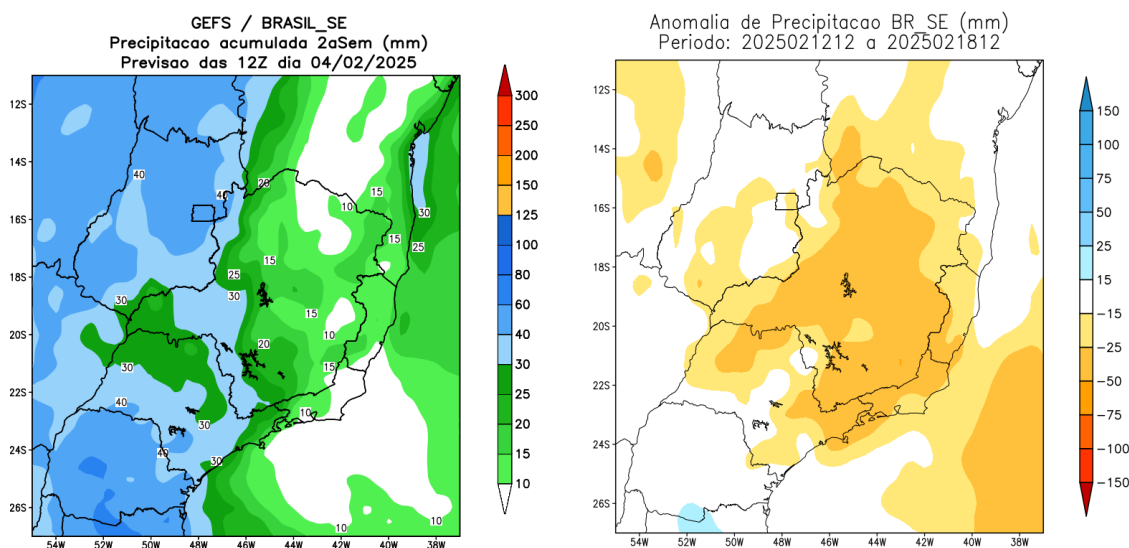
GEFS / BRASIL_SE
Precipitacao acumulada 2aSem (mm)
Previsao das 12Z dia 04/02/2025

12S
14S
16S
18S
20S
22S
24S
26S
54W 52W 50W 48W 46W 44W 42W 40W 38W

40 40 25 15 10 30 15 25 15 25 30 30 15 10 20 15 30 40 30 10 40 30 10 10

300
250
200
150
125
100
80
60
40
30
25
20
15
10

Anomalia de Precipitacao BR_SE (mm)
Periodo: 2025021212 a 2025021812

12S
14S
16S
18S
20S
22S
24S
26S
54W 52W 50W 48W 46W 44W 42W 40W 38W

150
100
75
50
25
15
−15
−25
−50
−75
−100
−150